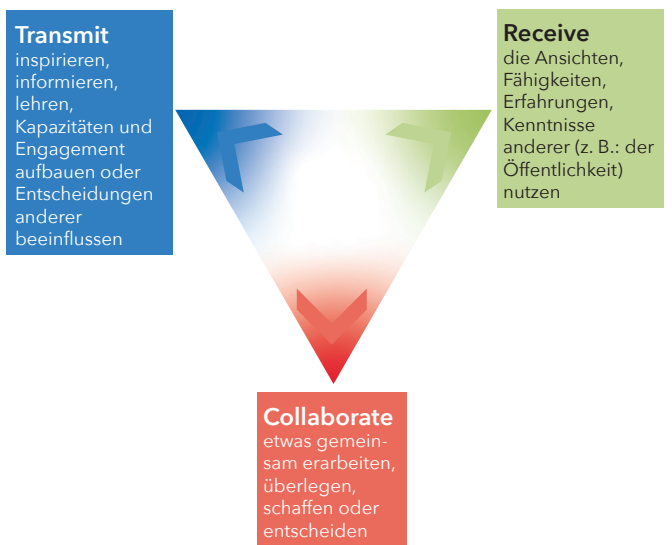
Transmit
inspirieren, informieren, lehren, Kapazitäten und Engagement aufbauen oder Entscheidungen anderer beeinflussen

Receive
die Ansichten, Fähigkeiten, Erfahrungen, Kenntnisse anderer (z. B.: der Öffentlichkeit) nutzen

Collaborate
etwas gemeinsam erarbeiten, überlegen, schaffen oder entscheiden